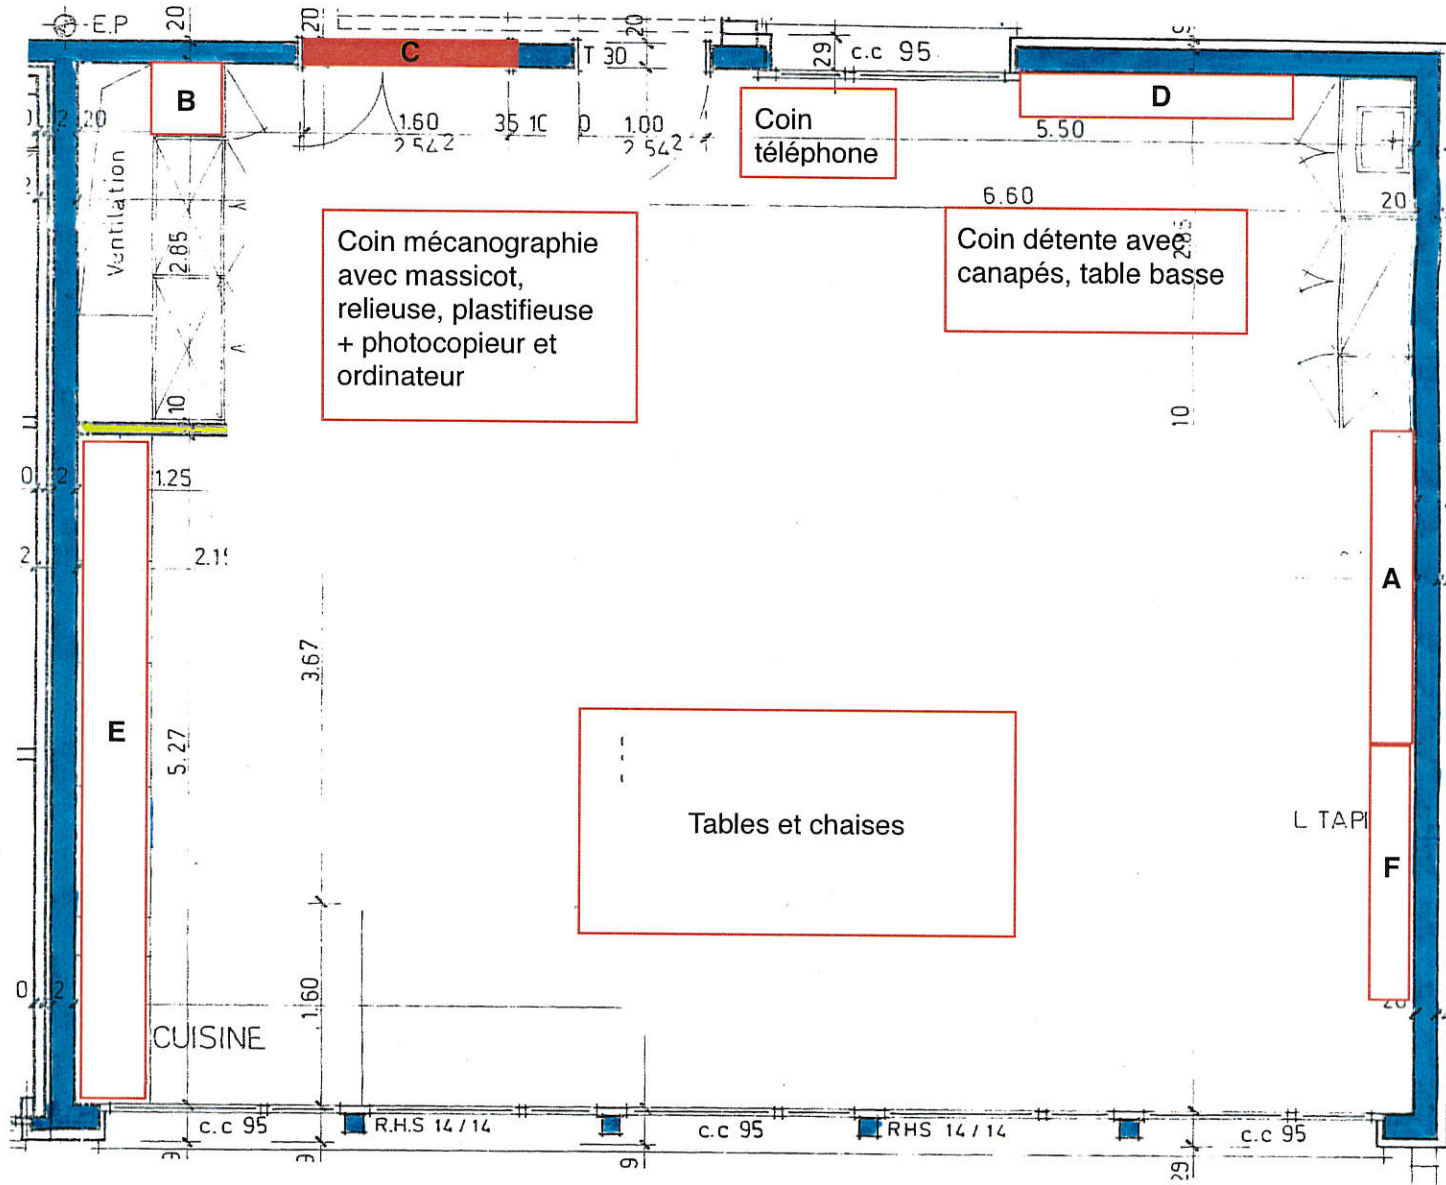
E.P 20 20 20

C

T 30

29 c.c 95

B

2.20

1.60 2.542

35 10 0 1.00 2.542

Coin téléphone

D

5.50

Ventilation

2.85

10

6.60

20

Coin mécanographie avec massicot, relieuse, plastifieuse + photocopieur et ordinateur

Coin détente avec canapés, table basse

10

1.25

2.15

A

3.67

E

5.27

Tables et chaises

L TAPI

F

1.60

CUISINE

c.c 95 R.H.S 14 / 14 c.c 95 RHS 14 / 14 c.c 95

29